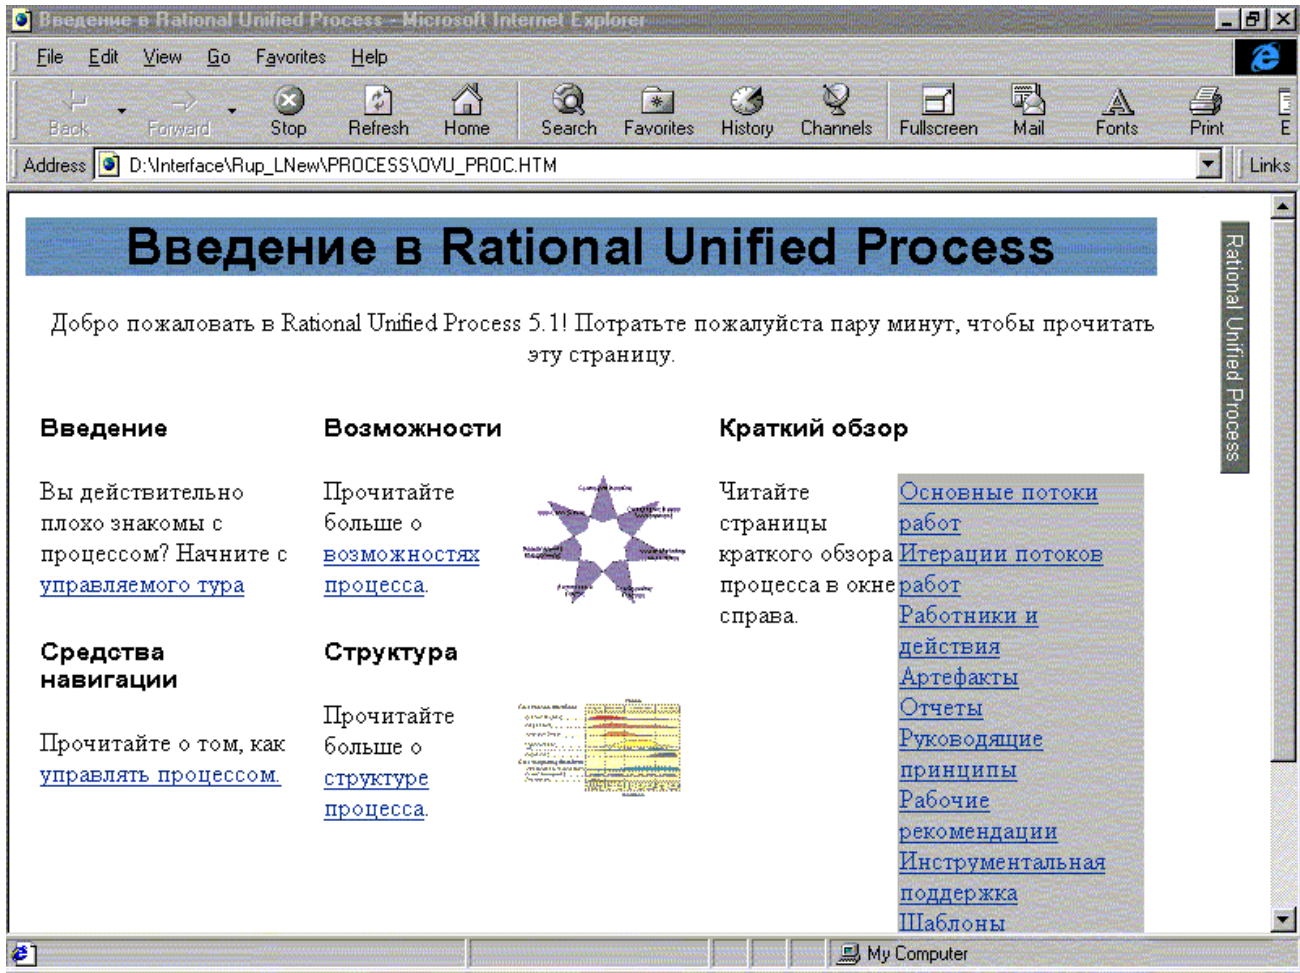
Введение в Rational Unified Process - Microsoft Internet Explorer

File Edit View Go Favorites Help

Back Forward Stop Refresh Home Search Favorites History Channels Fullscreen Mail Fonts Print E

Address D:\Interface\Rup_LNew\PROCESS\OVU_PROC.HTM Links

Введение в Rational Unified Process

Rational Unified Process

Добро пожаловать в Rational Unified Process 5.1! Потратьте пожалуйста пару минут, чтобы прочитать эту страницу.

Введение

Вы действительно плохо знакомы с процессом? Начните с управляемого тура

Средства навигации

Прочитайте о том, как управлять процессом.

Возможности

Прочитайте больше о возможностях процесса.

Структура

Прочитайте больше о структуре процесса.

Краткий обзор

Читайте страницы краткого обзора процесса в окне справа.

Основные потоки работ
Итерации потоков работ
Работники и действия
Артефакты
Отчеты
Руководящие принципы
Рабочие рекомендации
Инструментальная поддержка
Шаблоны

My Computer